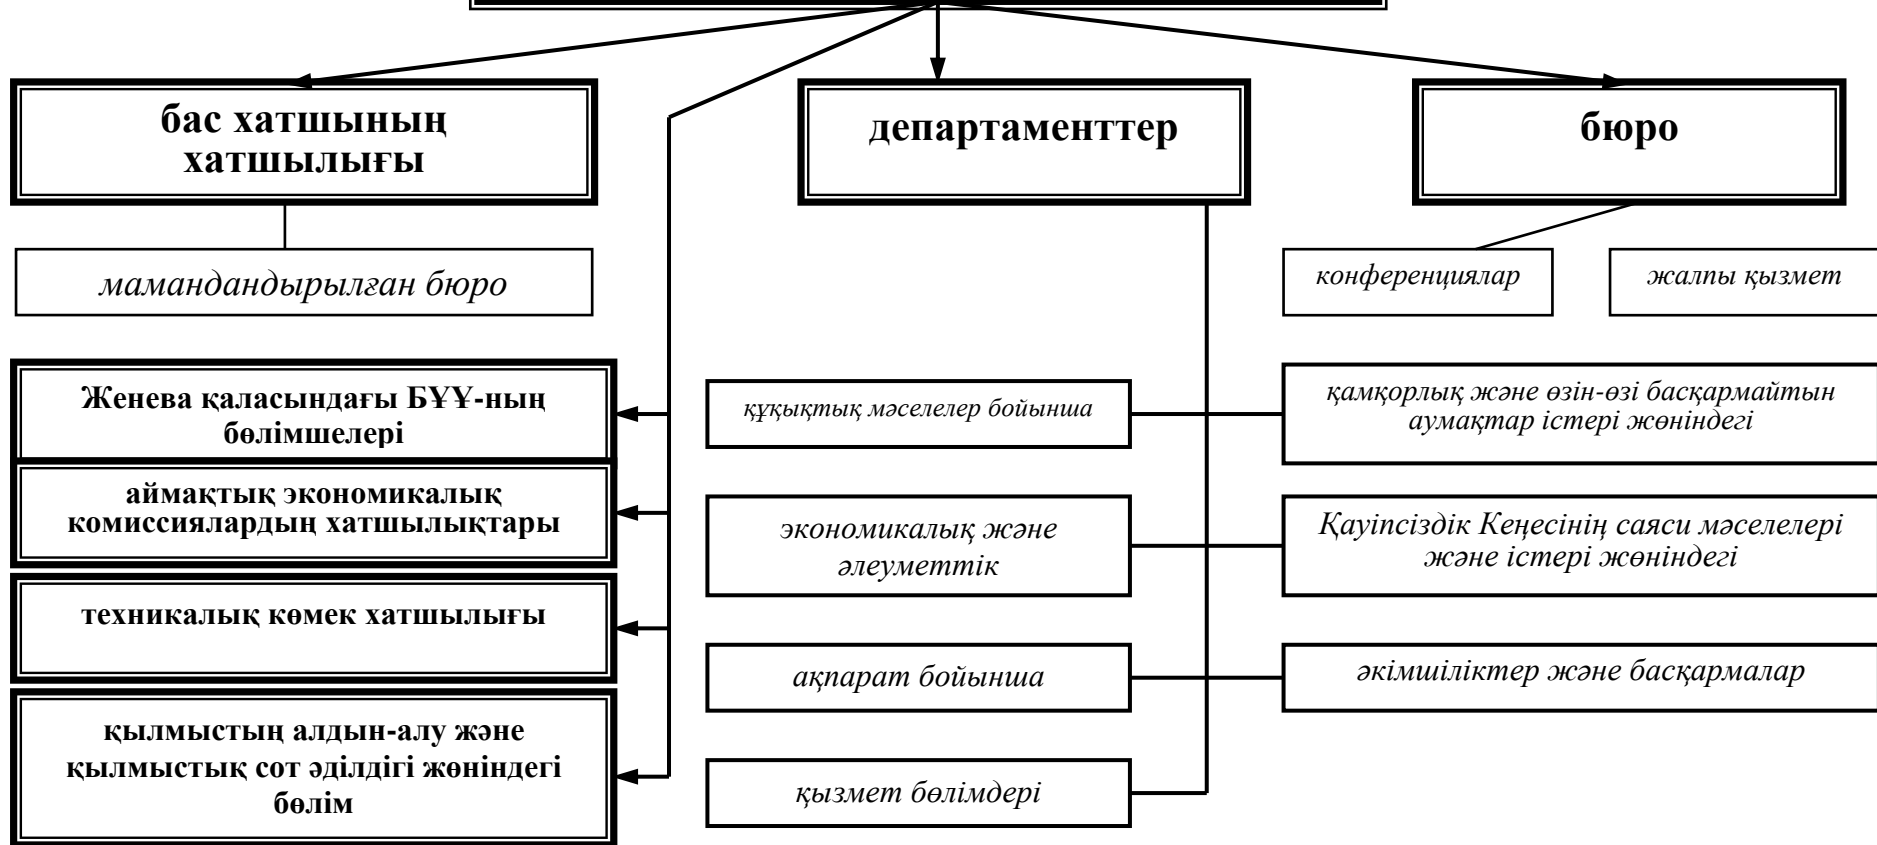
бас хатшының хатшылығы

департаменттер

бюро

мамандандырылған бюро

конференциялар

жалпы қызмет

Женева қаласындағы БҰҰ-ның бөлімшелері

аймақтық экономикалық комиссиялардың хатшылықтары

техникалық көмек хатшылығы

қылмыстың алдын-алу және қылмыстық сот әділдігі жөніндегі бөлім

құқықтық мәселелер бойынша

экономикалық және әлеуметтік

ақпарат бойынша

қызмет бөлімдері

қамқорлық және өзін-өзі басқармайтын аумақтар істері жөніндегі

Қауіпсіздік Кеңесінің саяси мәселелері және істері жөніндегі

әкімшіліктер және басқармалар